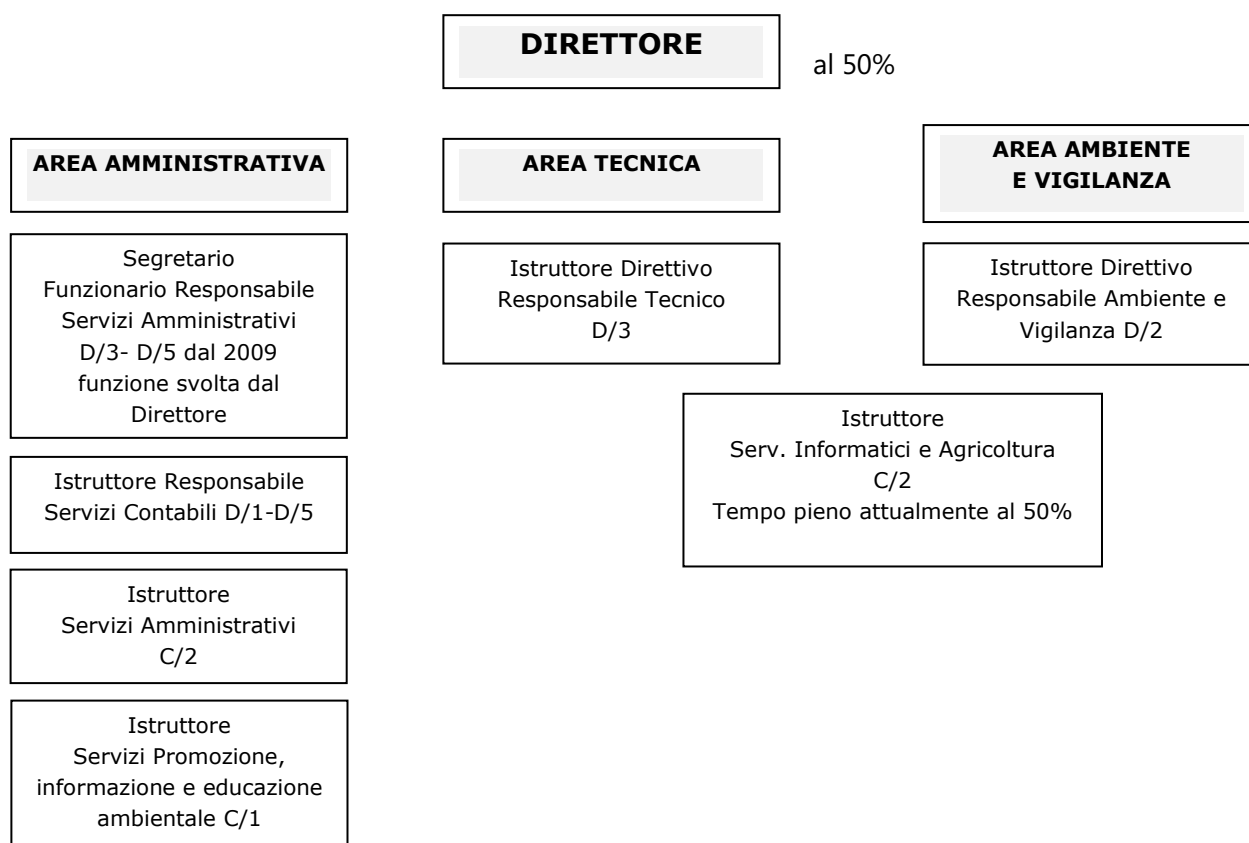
DIRETTORE

al 50%

AREA AMMINISTRATIVA

AREA TECNICA

AREA AMBIENTE E VIGILANZA

Segretario
Funzionario Responsabile
Servizi Amministrativi
D/3- D/5 dal 2009
funzione svolta dal
Direttore

Istruttore Direttivo
Responsabile Tecnico
D/3

Istruttore Direttivo
Responsabile Ambiente e
Vigilanza D/2

Istruttore
Serv. Informatici e Agricoltura
C/2
Tempo pieno attualmente al 50%

Istruttore Responsabile
Servizi Contabili D/1-D/5

Istruttore
Servizi Amministrativi
C/2

Istruttore
Servizi Promozione,
informazione e educazione
ambientale C/1